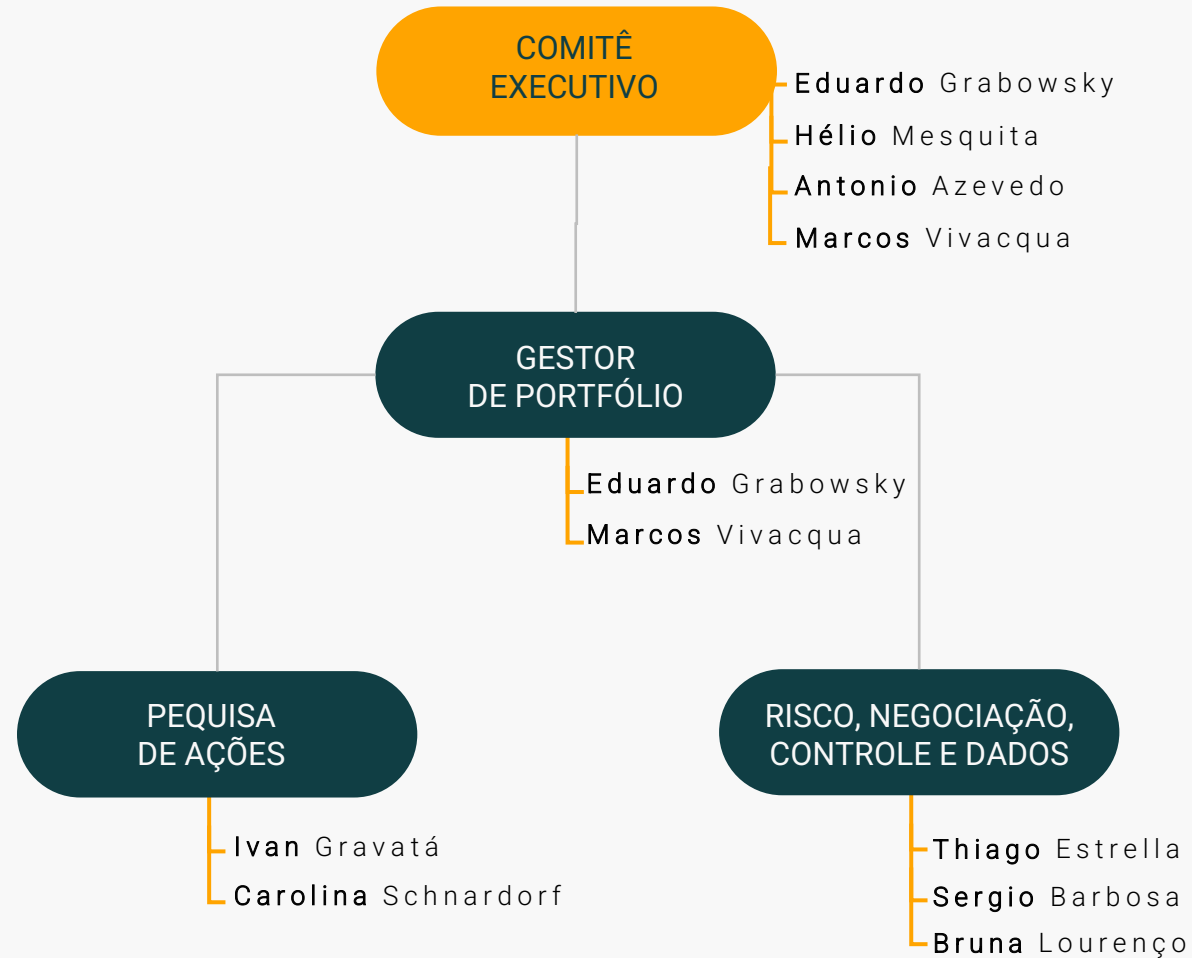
COMITÊ EXECUTIVO

Eduardo Grabowsky
Hélio Mesquita
Antonio Azevedo
Marcos Vivacqua

GESTOR DE PORTFÓLIO

Eduardo Grabowsky
Marcos Vivacqua

PEQUISA DE AÇÕES

Ivan Gravatá
Carolina Schnardorf

RISCO, NEGOCIAÇÃO, CONTROLE E DADOS

Thiago Estrella
Sergio Barbosa
Bruna Lourenço